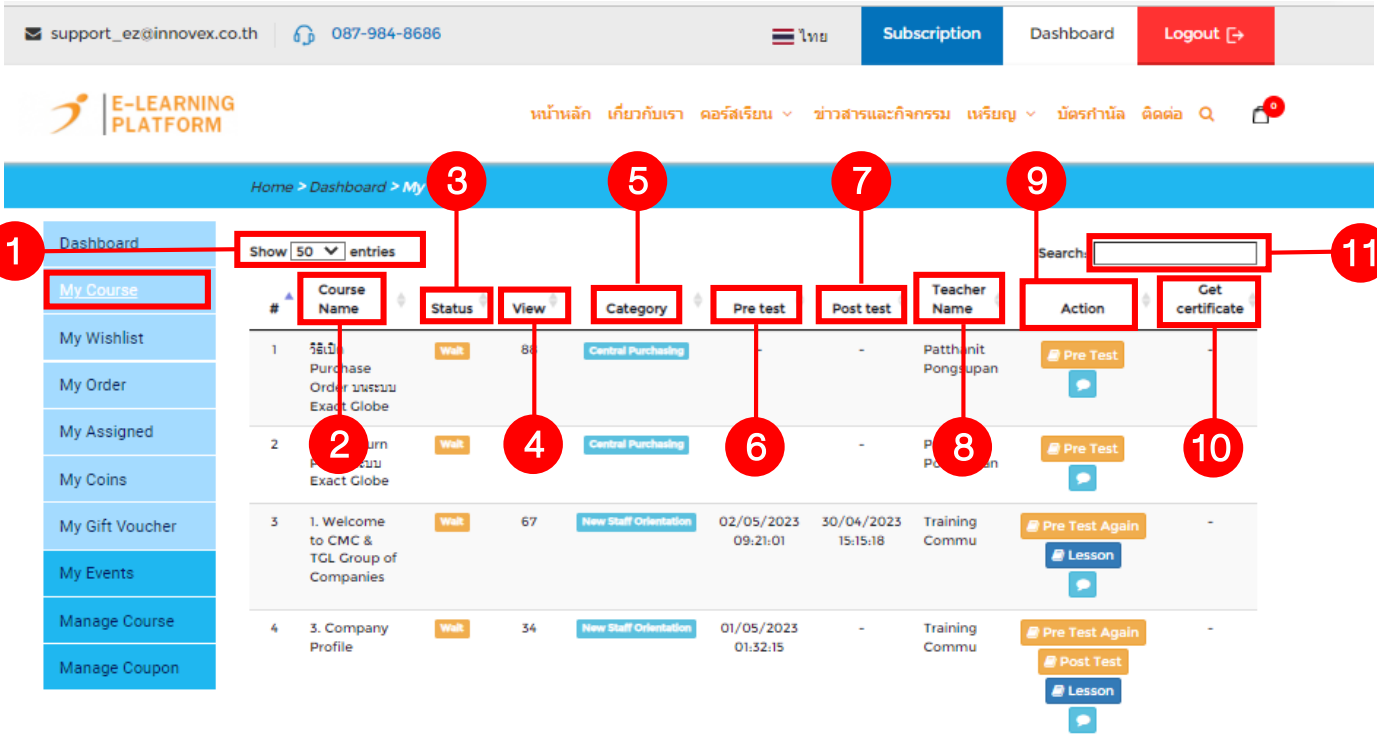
support_ez@innovex.co.th 087-984-8686 ไทย Subscription Dashboard Logout

E-LEARNING PLATFORM

หน้าหลัก เกี่ยวกับเรา คอร์สเรียน ข่าวสารและกิจกรรม เหรียญ บัตรกำนัล ติดต่อ 0

Home > Dashboard > My

Dashboard
My Course
My Wishlist
My Order
My Assigned
My Coins
My Gift Voucher
My Events
Manage Course
Manage Coupon

Show 50 entries

Search:

1 2 3 4 5 6 7 8 9 10 11

| # | Course Name | Status | View | Category | Pre test | Post test | Teacher Name | Action | Get certificate |
|---|---|---|---|---|---|---|---|---|---|
| 1 | วิธีเปิด Purchase Order บนระบบ Exact Globe | Wait | 88 | Central Purchasing | - | - | Patthanit Pongsupan | Pre Test | - |
| 2 | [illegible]urn P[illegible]ระบบ Exact Globe | Wait | | Central Purchasing | | - | P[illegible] Po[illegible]an | Pre Test | |
| 3 | 1. Welcome to CMC & TGL Group of Companies | Wait | 67 | New Staff Orientation | 02/05/2023 09:21:01 | 30/04/2023 15:15:18 | Training Commu | Pre Test Again Lesson | - |
| 4 | 3. Company Profile | Wait | 34 | New Staff Orientation | 01/05/2023 01:32:15 | - | Training Commu | Pre Test Again Post Test Lesson | - |